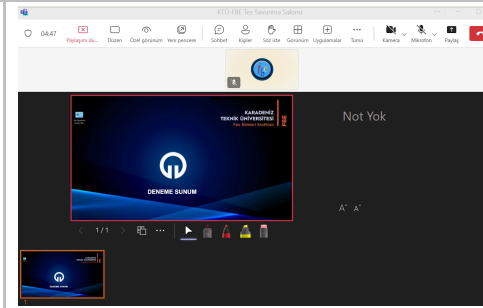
KTÜ-FBE Tez Savunma Salonu

04:47

Paylaşımı du...

Düzen

Özel görünüm

Yeni pencere

Sohbet

Kişiler

Söz iste

Görünüm

Uygulamalar

Tümü

Kamera

Mikrofon

Paylaş

KARADENİZ TEKNİK ÜNİVERSİTESİ

Fen Bilimleri Enstitüsü

FBE

DENEME SUNUM

Not Yok

1 / 1

A⁺ A⁻